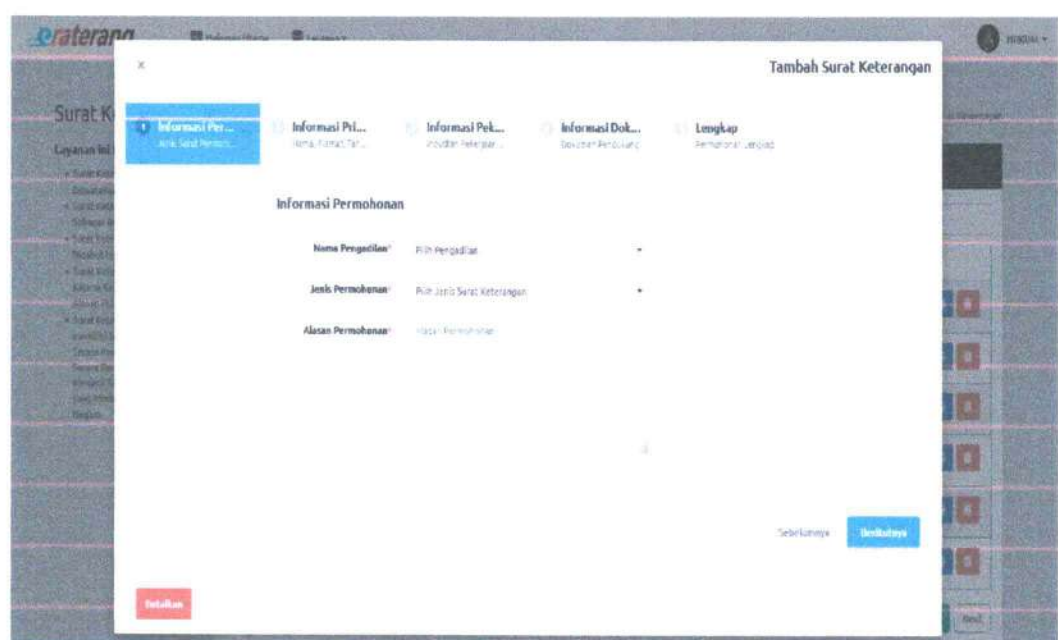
eraterang

Surat K

Layanan ini

×

Tambah Surat Keterangan

Informasi Per...
Jenis Surat Permoh...

Informasi Pri...
Nama, Tempat, Tgl...

Informasi Pek...
Industri Pekerjaan...

Informasi Dok...
Dokumen Pendukung

Lengkap
Permohonan Lengkap

Informasi Permohonan

Nama Pengadilan* Pilih Pengadilan

Jenis Permohonan* Pilih Jenis Surat Keterangan

Alasan Permohonan* Alasan Permohonan

Sebelumnya Berikutnya

Batalkan